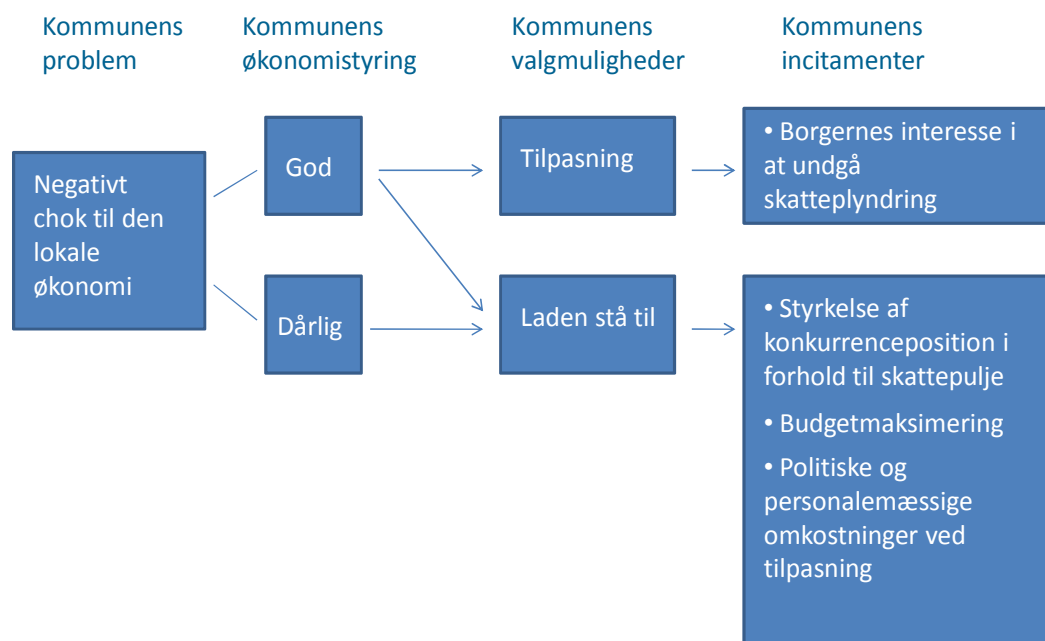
Kommunens problem

Kommunens økonomistyring

Kommunens valgmuligheder

Kommunens incitamenter

Negativt chok til den lokale økonomi

God

Dårlig

Tilpasning

Laden stå til

• Borgernes interesse i at undgå skatteplyndring

• Styrkelse af konkurrenceposition i forhold til skattepulje

• Budgetmaksimering

• Politiske og personalemæssige omkostninger ved tilpasning